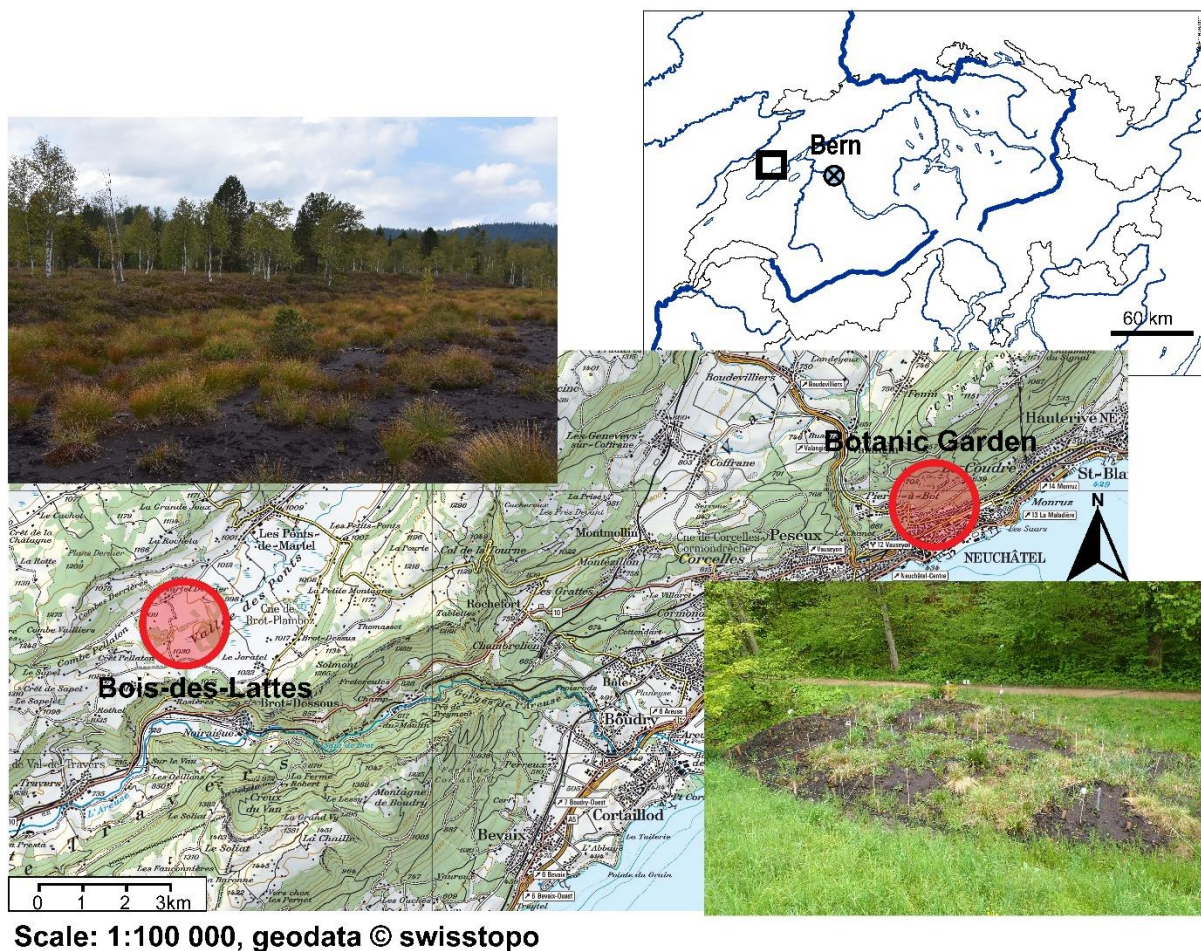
Bern

60 km

Botanic Garden

N

NEUCHÂTEL

Bois-des-Lattes

Les Ponts-de-Martel

Vallée des Ponts

Brot-Dessous

Noiraigue

Rochefort

Montmollin

Coffrane

Peseux

Corcelles

Boudevilliers

Hauterive NE

St-Bla

Boudry

Cortaillod

Bevaix

Creux du Van

0 1 2 3km

Scale: 1:100 000, geodata © swisstopo